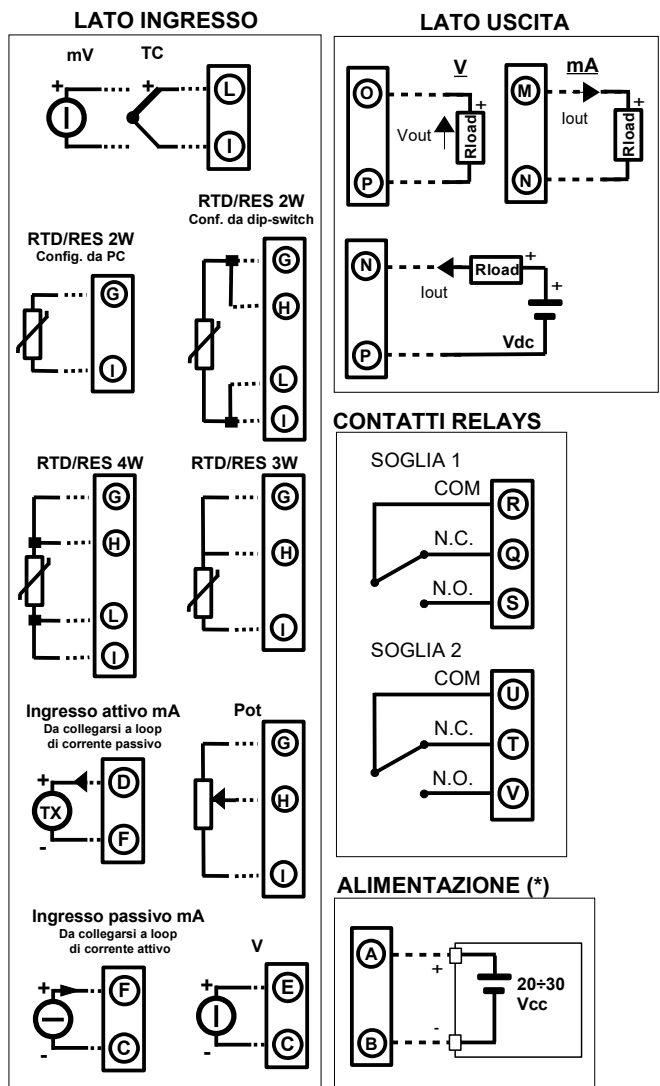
LATO INGRESSO

mV TC

+ +

L

I

RTD/RES 2W
Config. da PC

G

I

RTD/RES 2W
Conf. da dip-switch

G

H

L

I

RTD/RES 4W

G

H

L

I

RTD/RES 3W

G

H

I

Ingresso attivo mA
Da collegarsi a loop di corrente passivo

+

TX

-

D

F

Pot

G

H

I

Ingresso passivo mA
Da collegarsi a loop di corrente attivo

+

-

F

C

V

+

-

E

C

LATO USCITA

O

P

V

Vout

+

Rload

M

N

mA

Iout

+

Rload

N

P

Iout

Rload

+

+

Vdc

CONTATTI RELAYS

SOGLIA 1

COM

N.C.

N.O.

R

Q

S

SOGLIA 2

COM

N.C.

N.O.

U

T

V

ALIMENTAZIONE (*)

A

B

+

-

20÷30 Vcc